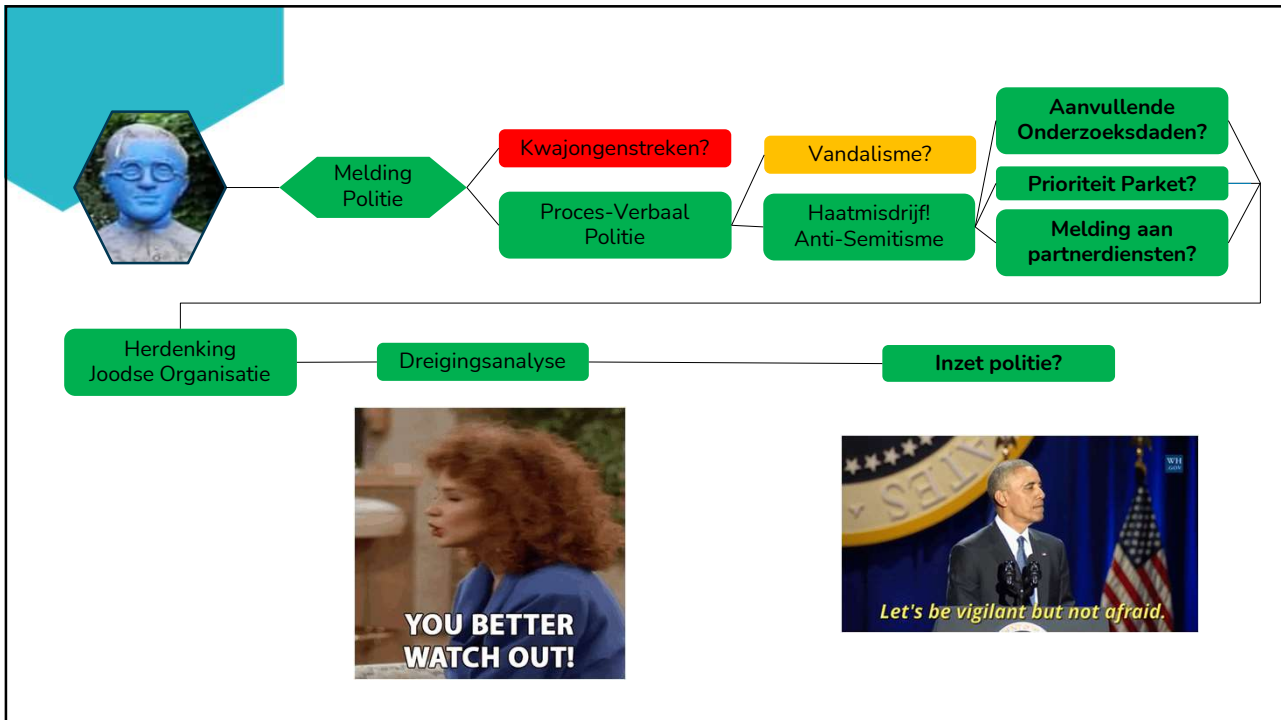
Melding Politie

Kwajongenstreken?

Proces-Verbaal Politie

Vandalisme?

Haatmisdrijf! Anti-Semitisme

Aanvullende Onderzoeksdaden?

Prioriteit Parket?

Melding aan partnerdiensten?

Herdenking Joodse Organisatie

Dreigingsanalyse

Inzet politie?

YOU BETTER WATCH OUT!

WH .GOV

Let's be vigilant but not afraid.